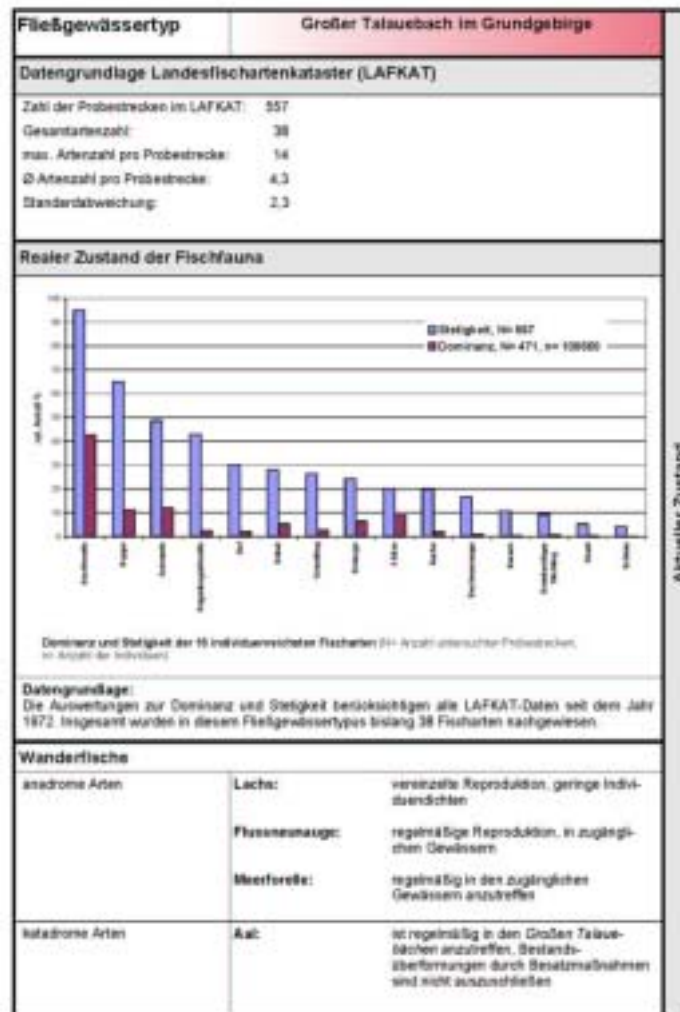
| Fließgewässertyp | Großer Talauebach im Grundgebirge |
|---|---|

Datengrundlage Landesfischartenkataster (LAFKAT)

| | |
|---|---|
| Zahl der Probestrecken im LAFKAT: | 557 |
| Gesamtartenzahl: | 38 |
| max. Artenzahl pro Probestrecke: | 14 |
| Ø Artenzahl pro Probestrecke: | 4,3 |
| Standardabweichung: | 2,3 |

Realer Zustand der Fischfauna

Stetigkeit, N= 557
Dominanz, N= 471, n= 108080

rel. Anteil %

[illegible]

Dominanz und Stetigkeit der 15 individuenreichsten Fischarten (N= Anzahl untersuchter Probestrecken, n= Anzahl der Individuen)

Datengrundlage:
Die Auswertungen zur Dominanz und Stetigkeit berücksichtigen alle LAFKAT-Daten seit dem Jahr 1972. Insgesamt wurden in diesem Fließgewässertypus bislang 38 Fischarten nachgewiesen.

Wanderfische

| | | |
|---|---|---|
| anadrome Arten | Lachs: | vereinzelte Reproduktion, geringe Individuendichten |
| | Flussneunauge: | regelmäßige Reproduktion, in zugänglichen Gewässern |
| | Meerforelle: | regelmäßig in den zugänglichen Gewässern anzutreffen |
| katadrome Arten | Aal: | ist regelmäßig in den Großen Talauebächen anzutreffen, Bestandsüberformungen durch Besatzmaßnahmen sind nicht auszuschließen |

Aktueller Zustand